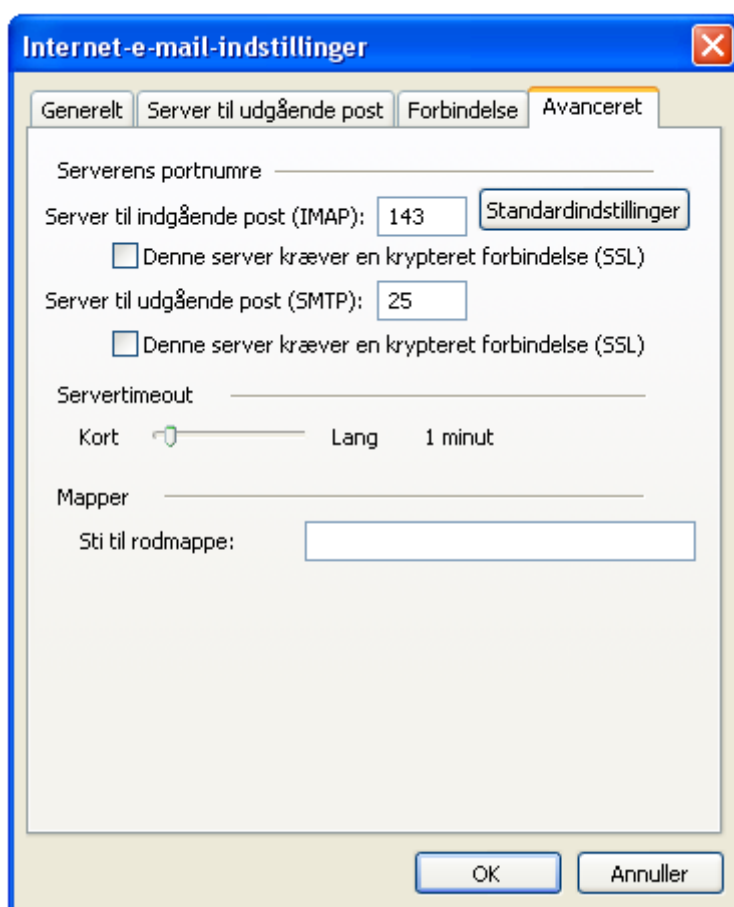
Internet-e-mail-indstillinger

Generelt | Server til udgående post | Forbindelse | Avanceret

Serverens portnumre

Server til indgående post (IMAP): 143 Standardindstillinger

Denne server kræver en krypteret forbindelse (SSL)

Server til udgående post (SMTP): 25

Denne server kræver en krypteret forbindelse (SSL)

Servertimeout

Kort Lang 1 minut

Mapper

Sti til rodmappe:

OK Annuller